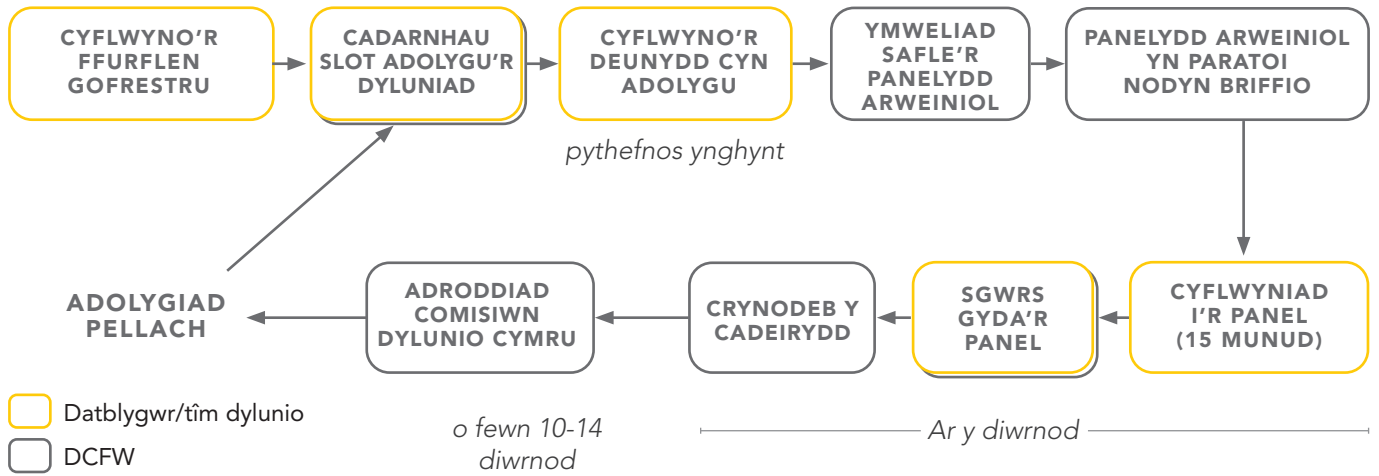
CYFLWYNO'R FFURFLEN GOFRESTRU

CADARNHAU SLOT ADOLYGU'R DYLUNIAD

CYFLWYNO'R DEUNYDD CYN ADOLYGU

YMWELIAD SAFLE'R PANELYDD ARWEINIOL

PANELYDD ARWEINIOL YN PARATOI NODYN BRIFFIO

pythefnos ynghynt

CYFLWYNIAD I'R PANEL (15 MUNUD)

SGWRS GYDA'R PANEL

CRYNODEB Y CADEIRYDD

ADRODDIAD COMISIWN DYLUNIO CYMRU

ADOLYGIAD PELLACH

Datblygwr/tîm dylunio

DCFW

o fewn 10-14 diwrnod

Ar y diwrnod